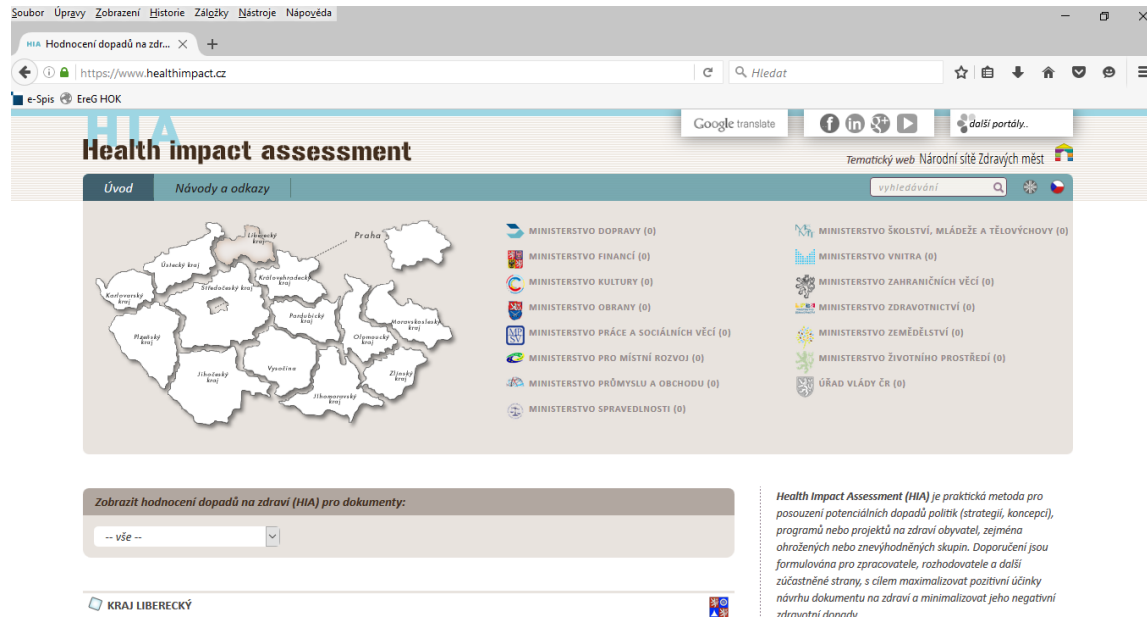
Soubor Úpravy Zobrazení Historie Záložky Nástroje Nápověda

HIA Hodnocení dopadů na zdr... × +

https://www.healthimpact.cz

Hledat

e-Spis EreG HOK

Google translate

další portály..

HIA
Health impact assessment

Tematický web Národní sítě Zdravých měst

Úvod Návody a odkazy

vyhledávání

Liberecký kraj
Praha
Ústecký kraj
Královehradecký kraj
Středočeský kraj
Karlovarský kraj
Pardubický kraj
Moravskoslezský kraj
Plzeňský kraj
Olomoucký kraj
Vysočina
Jihočeský kraj
Zlínský kraj
Jihomoravský kraj

MINISTERSTVO DOPRAVY (0)
MINISTERSTVO FINANCÍ (0)
MINISTERSTVO KULTURY (0)
MINISTERSTVO OBRANY (0)
MINISTERSTVO PRÁCE A SOCIÁLNÍCH VĚCÍ (0)
MINISTERSTVO PRO MÍSTNÍ ROZVOJ (0)
MINISTERSTVO PRŮMYSLU A OBCHODU (0)
MINISTERSTVO SPRAVEDLNOSTI (0)

MINISTERSTVO ŠKOLSTVÍ, MLÁDEŽE A TĚLOVÝCHOVY (0)
MINISTERSTVO VNITRA (0)
MINISTERSTVO ZAHRANIČNÍCH VĚCÍ (0)
MINISTERSTVO ZDRAVOTNICTVÍ (0)
MINISTERSTVO ZEMĚDĚLSTVÍ (0)
MINISTERSTVO ŽIVOTNÍHO PROSTŘEDÍ (0)
ÚŘAD VLÁDY ČR (0)

Zobrazit hodnocení dopadů na zdraví (HIA) pro dokumenty:

-- vše --

KRAJ LIBERECKÝ

Health Impact Assessment (HIA) je praktická metoda pro posouzení potenciálních dopadů politik (strategií, koncepcí), programů nebo projektů na zdraví obyvatel, zejména ohrožených nebo znevýhodněných skupin. Doporučení jsou formulována pro zpracovatele, rozhodovatele a další zúčastněné strany, s cílem maximalizovat pozitivní účinky návrhu dokumentu na zdraví a minimalizovat jeho negativní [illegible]